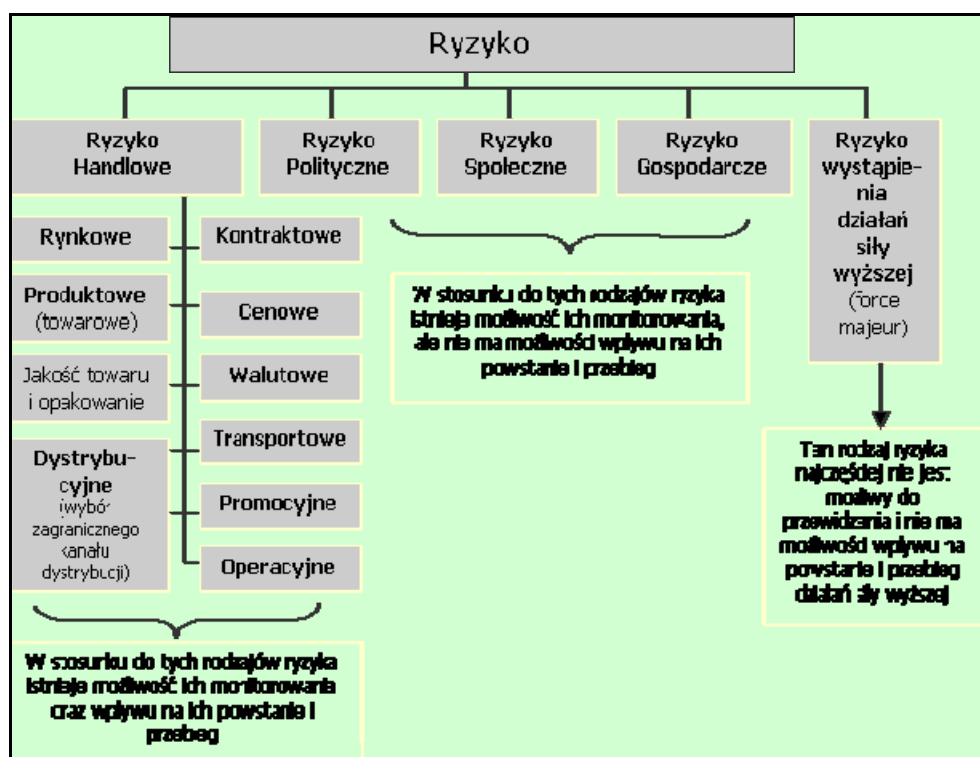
Ryzyko

Ryzyko Handlowe

Ryzyko Polityczne

Ryzyko Społeczne

Ryzyko Gospodarcze

Ryzyko wystąpienia działań siły wyższej (force majeur)

Rynkowe

Kontraktowe

Produktowe (towarowe)

Cenowe

Jakość towaru i opakowanie

Walutowe

Transportowe

Dystrybucyjne (wybór zagranicznego kanału dystrybucji)

Promocyjne

Operacyjne

W stosunku do tych rodzajów ryzyka istnieje możliwość ich monitorowania oraz wpływu na ich powstanie i przebieg

W stosunku do tych rodzajów ryzyka istnieje możliwość ich monitorowania, ale nie ma możliwości wpływu na ich powstanie i przebieg

Ten rodzaj ryzyka najczęściej nie jest możliwy do przewidzenia i nie ma możliwość wpływu na powstanie i przebieg działań siły wyższej